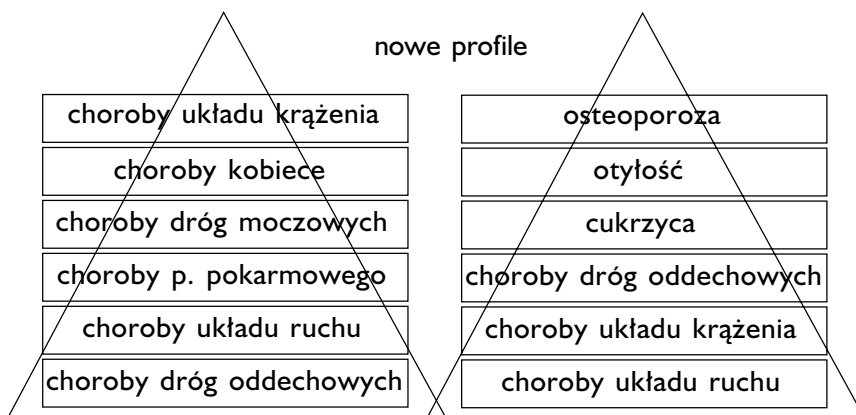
nowe profile

choroby układu krążenia
choroby kobiece
choroby dróg moczowych
choroby p. pokarmowego
choroby układu ruchu
choroby dróg oddechowych

osteoporoza
otyłość
cukrzyca
choroby dróg oddechowych
choroby układu krążenia
choroby układu ruchu